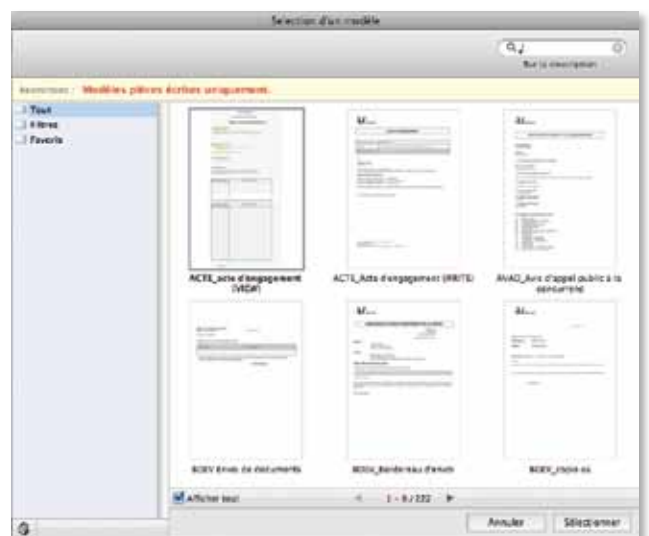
Sélection d'un modèle

Sur la description

Restriction : Modèles pièces écrites uniquement.

Tout
Filtres
Favoris

ACTE_acte d'engagement (VEDP)

ACTE_Acte d'engagement (WRITE)

AVAD_Avis d'appel public à la concurrence

BOEV Envoi de documents

BOEV_Bordereau d'envoi

BOEV_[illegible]

Afficher tout

1 - 6 / 222

Annuler

Sélectionner